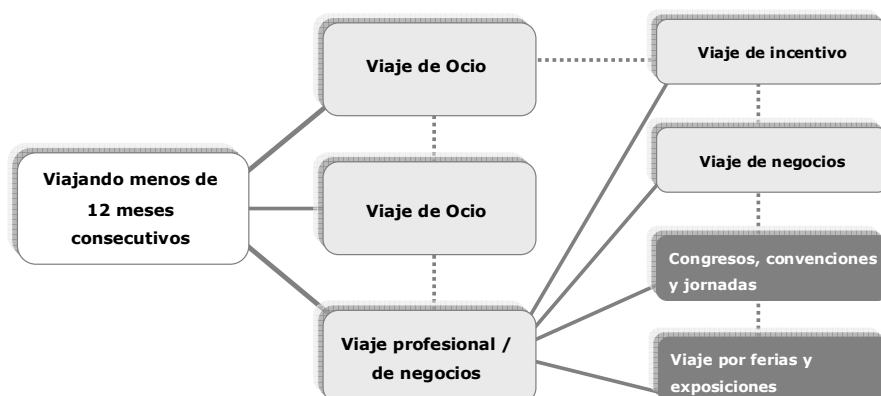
Viajando menos de 12 meses consecutivos

Viaje de Ocio

Viaje de Ocio

Viaje profesional / de negocios

Viaje de incentivo

Viaje de negocios

Congresos, convenciones y jornadas

Viaje por ferias y exposiciones